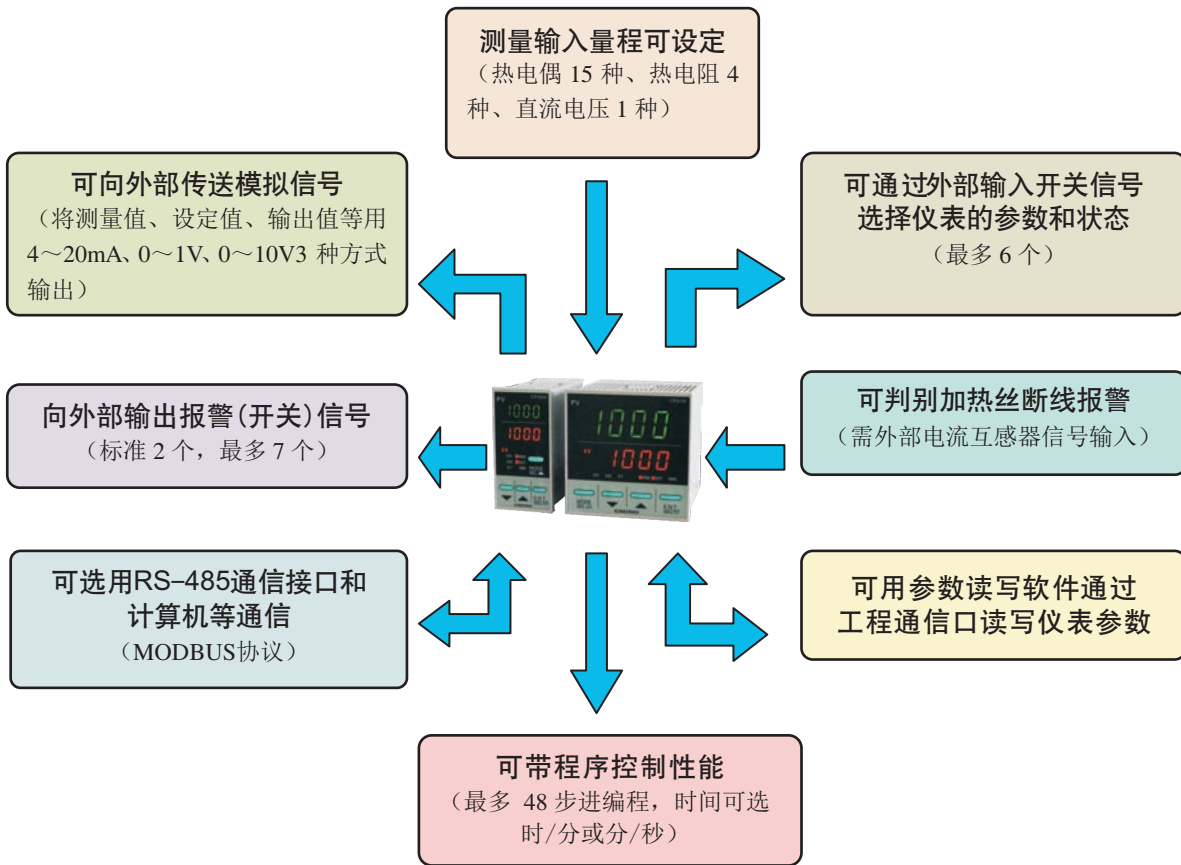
测量输入量程可设定
（热电偶 15 种、热电阻 4 种、直流电压 1 种）

可向外部传送模拟信号
（将测量值、设定值、输出值等用 4～20mA、0～1V、0～10V3 种方式输出）

可通过外部输入开关信号选择仪表的参数和状态
（最多 6 个）

向外部输出报警（开关）信号
（标准 2 个，最多 7 个）

PV
1000
1000

PV
1000
1000

可判别加热丝断线报警
（需外部电流互感器信号输入）

可选用RS-485通信接口和计算机等通信
（MODBUS协议）

可用参数读写软件通过工程通信口读写仪表参数

可带程序控制性能
（最多 48 步进编程，时间可选时/分或分/秒）